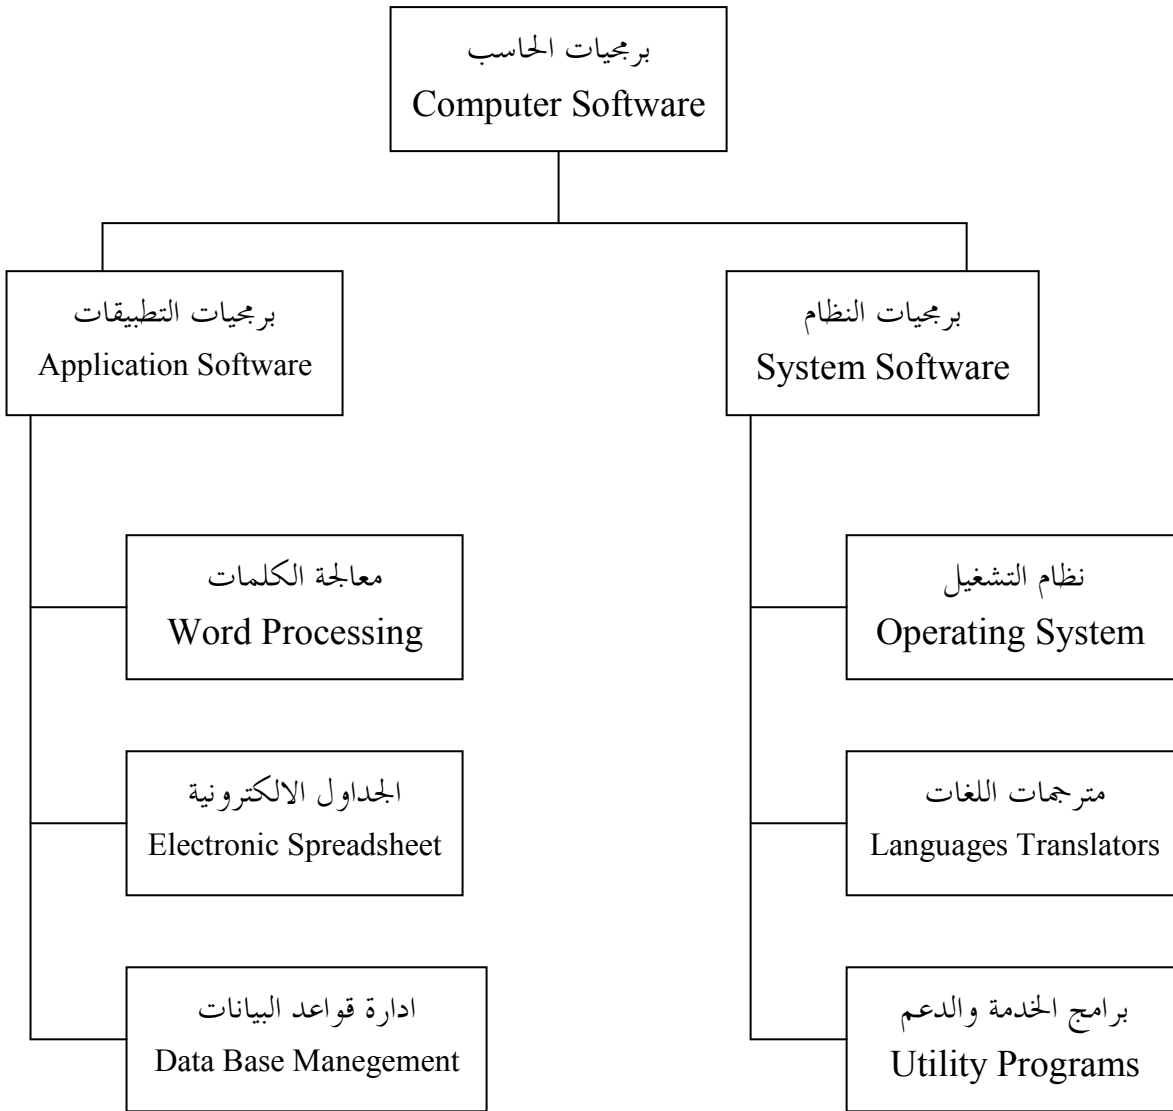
برمجيات الحاسب
Computer Software

برمجيات النظام
System Software

برمجيات التطبيقات
Application Software

نظام التشغيل
Operating System

مترجمات اللغات
Languages Translators

برامج الخدمة والدعم
Utility Programs

معالجة الكلمات
Word Processing

الجداول الالكترونية
Electronic Spreadsheet

ادارة قواعد البيانات
Data Base Manegement